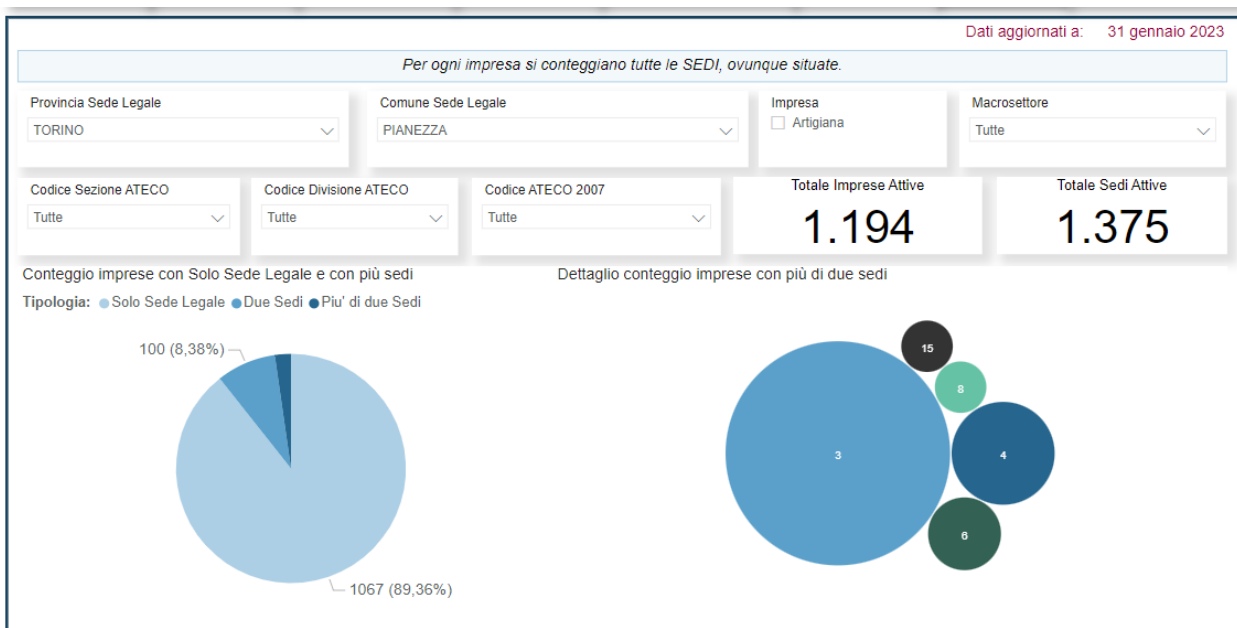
Dati aggiornati a: 31 gennaio 2023

Per ogni impresa si conteggiano tutte le SEDI, ovunque situate.

Provincia Sede Legale
TORINO

Comune Sede Legale
PIANEZZA

Impresa
Artigiana

Macrosettore
Tutte

Codice Sezione ATECO
Tutte

Codice Divisione ATECO
Tutte

Codice ATECO 2007
Tutte

Totale Imprese Attive
1.194

Totale Sedi Attive
1.375

Conteggio imprese con Solo Sede Legale e con più sedi

Tipologia: Solo Sede Legale Due Sedi Piu' di due Sedi

100 (8,38%)

1067 (89,36%)

Dettaglio conteggio imprese con più di due sedi

15

8

3

4

6